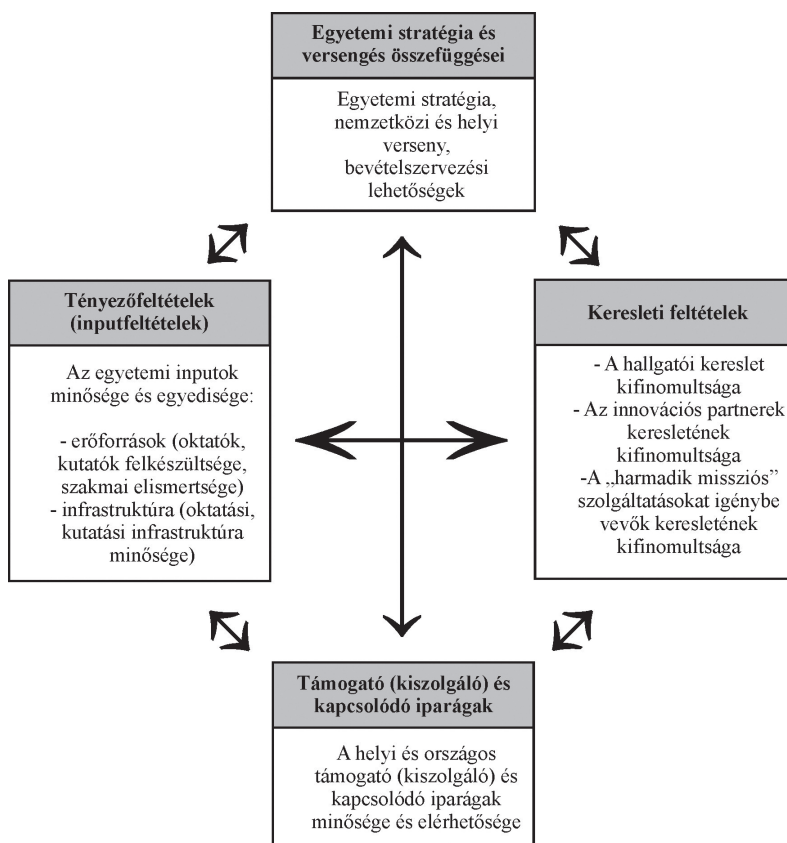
Egyetemi stratégia és versengés összefüggései

Egyetemi stratégia, nemzetközi és helyi verseny, bevételszervezési lehetőségek

Tényezőfeltételek (inputfeltételek)

Az egyetemi inputok minősége és egyedisége:

- erőforrások (oktatók, kutatók felkészültsége, szakmai elismertsége)
- infrastruktúra (oktatási, kutatási infrastruktúra minősége)

Keresleti feltételek

- A hallgatói kereslet kifinomultsága
- Az innovációs partnerek keresletének kifinomultsága
-A „harmadik missziós" szolgáltatásokat igénybe vevők keresletének kifinomultsága

Támogató (kiszolgáló) és kapcsolódó iparágak

A helyi és országos támogató (kiszolgáló) és kapcsolódó iparágak minősége és elérhetősége